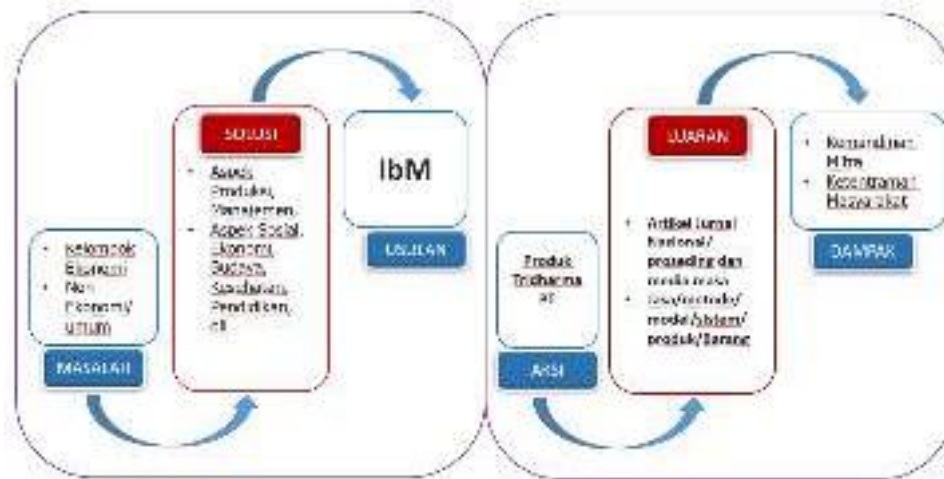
SOLUSI

- Aspek Produksi, Manajemen,
- Aspek Sosial, Ekonomi, Budaya, Sandang, Pendidikan, dll

IbM

USULAN

- Kelompok Ekonomi
- Non Ekonomi/ umum

MASALAH

LUARAN

- Artikel Jurnal Nasional/ prosiding dan media masa
- Jasa/metode/ model/Sistem/ produk/Barang

- Kemandirian Mitra
- Ketentraman Masyarakat

DAMPAK

Produk Tridharma PT

AKSI